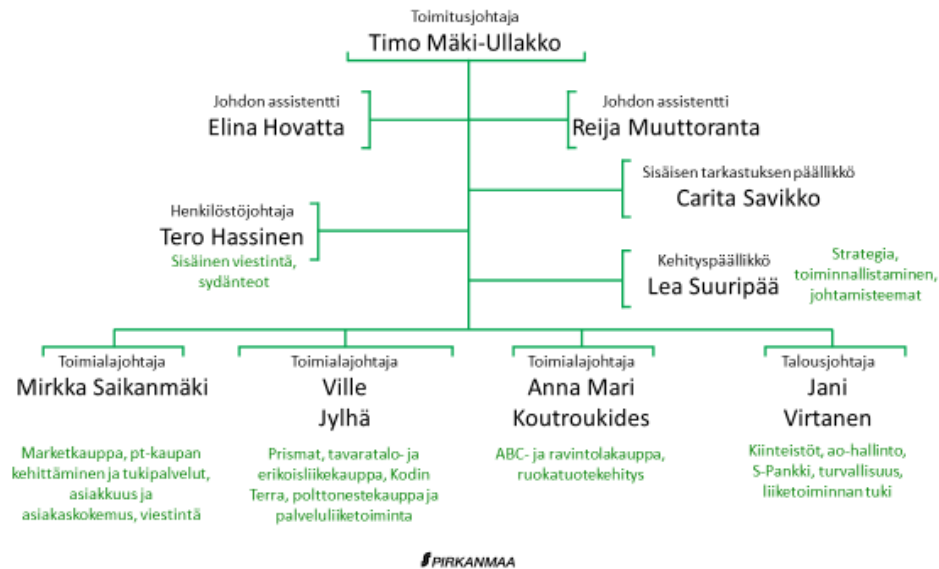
Toimitusjohtaja
Timo Mäki-Ullakko

Johdon assistentti
Elina Hovatta

Johdon assistentti
Reija Muuttoranta

Sisäisen tarkastuksen päällikkö
Carita Savikko

Henkilöstöjohtaja
Tero Hassinen
Sisäinen viestintä, sydänteot

Kehityspäällikkö
Lea Suuripää

Strategia, toiminnallistaminen, johtamisteemat

Toimialajohtaja
Mirkka Saikanmäki

Marketkauppa, pt-kaupan kehittäminen ja tukipalvelut, asiakkuus ja asiakaskokemus, viestintä

Toimialajohtaja
Ville Jylhä

Prismat, tavaratalo- ja erikoisliikekauppa, Kodin Terra, polttonestekauppa ja palveluliiketoiminta

Toimialajohtaja
Anna Mari Koutroukides

ABC- ja ravintolakauppa, ruokatuotekehitys

Talousjohtaja
Jani Virtanen

Kiinteistöt, ao-hallinto, S-Pankki, turvallisuus, liiketoiminnan tuki

PIRKANMAA